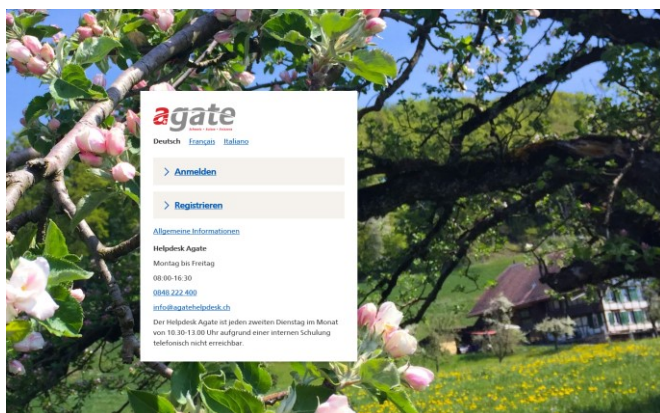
agate

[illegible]

Deutsch Français Italiano

> Anmelden

> Registrieren

Allgemeine Informationen

Helpdesk Agate

Montag bis Freitag

08:00-16:30

0848 222 400

info@agatehelpdesk.ch

Der Helpdesk Agate ist jeden zweiten Dienstag im Monat von 10.30-13.00 Uhr aufgrund einer internen Schulung telefonisch nicht erreichbar.